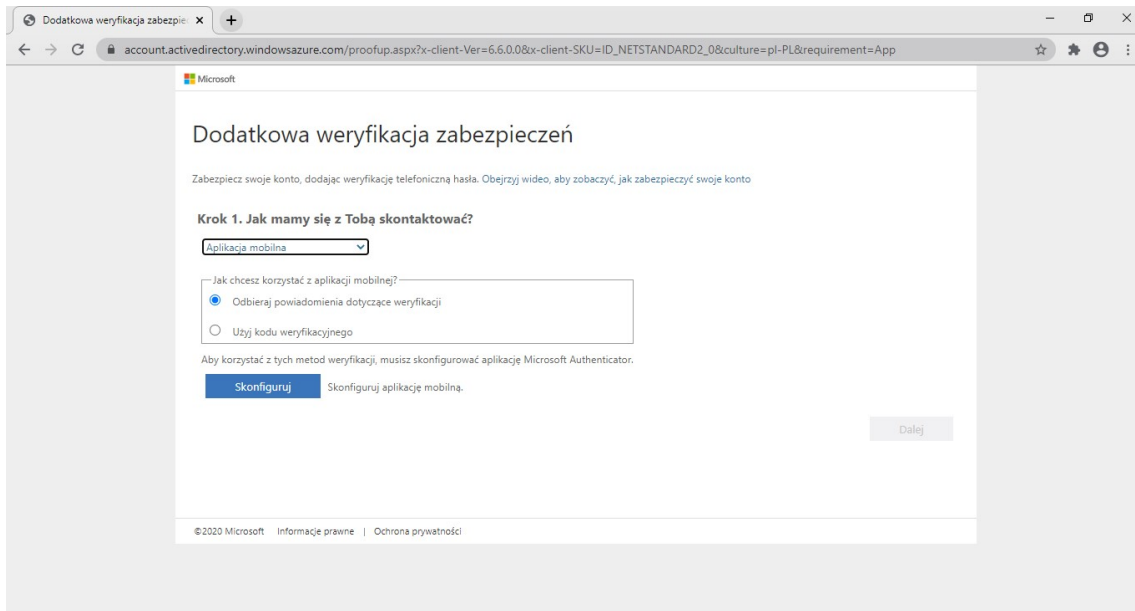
Dodatkowa weryfikacja zabezpie ×
+

account.activedirectory.windowsazure.com/proofup.aspx?x-client-Ver=6.6.0.0&x-client-SKU=ID_NETSTANDARD2_0&culture=pl-PL&requirement=App

Microsoft

Dodatkowa weryfikacja zabezpieczeń

Zabezpiecz swoje konto, dodając weryfikację telefoniczną hasła. Obejrzyj wideo, aby zobaczyć, jak zabezpieczyć swoje konto

Krok 1. Jak mamy się z Tobą skontaktować?

Aplikacja mobilna

Jak chcesz korzystać z aplikacji mobilnej?

Odbieraj powiadomienia dotyczące weryfikacji

Użyj kodu weryfikacyjnego

Aby korzystać z tych metod weryfikacji, musisz skonfigurować aplikację Microsoft Authenticator.

Skonfiguruj
Skonfiguruj aplikację mobilną.

Dalej

©2020 Microsoft Informacje prawne | Ochrona prywatności